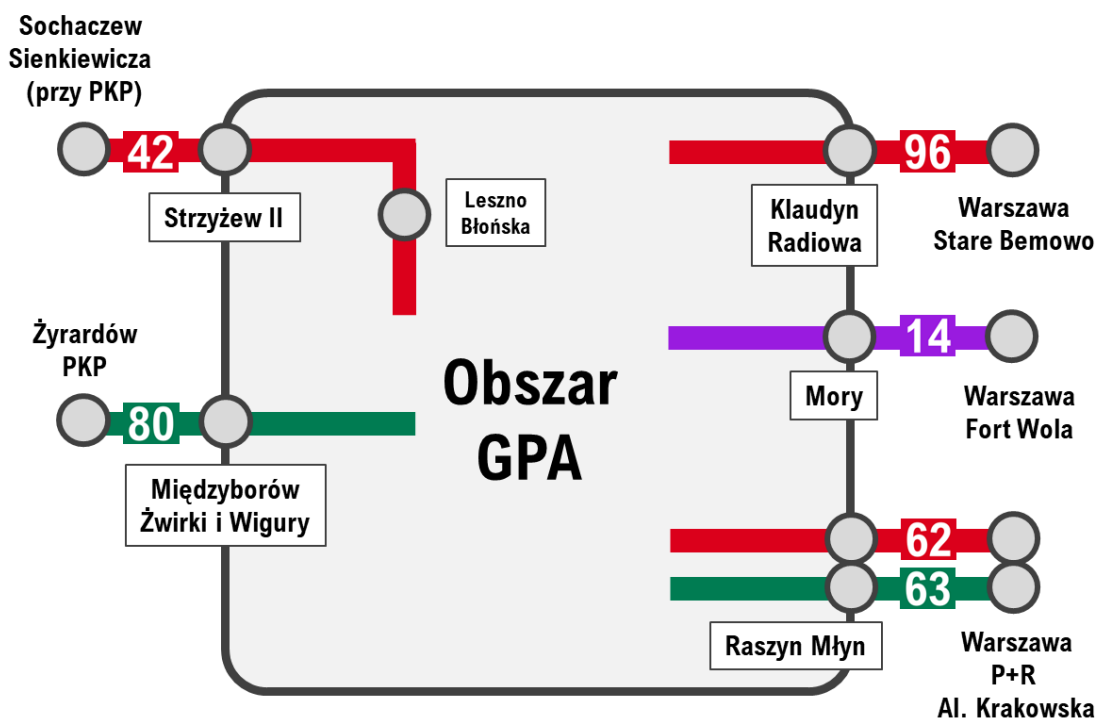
Sochaczew Sienkiewicza (przy PKP)

42

Strzyżew II

Leszno Błońska

Żyrardów PKP

80

Międzyborów Żwirki i Wigury

Obszar GPA

Klaudyn Radiowa

96

Warszawa Stare Bemowo

14

Mory

Warszawa Fort Wola

62

63

Raszyn Młyn

Warszawa P+R Al. Krakowska